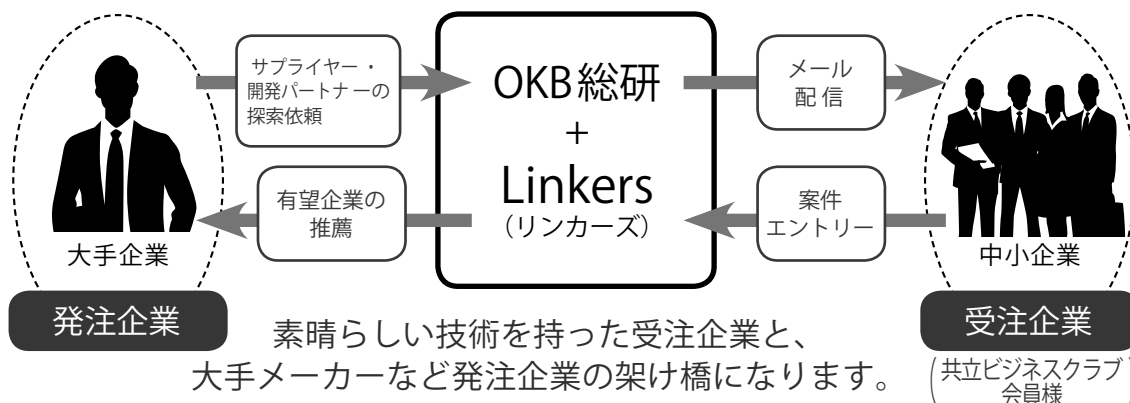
サプライヤー・開発パートナーの探索依頼

OKB総研
+
Linkers
（リンカーズ）

メール配信

有望企業の推薦

案件エントリー

大手企業

中小企業

発注企業

受注企業

素晴らしい技術を持った受注企業と、
大手メーカーなど発注企業の架け橋になります。

（共立ビジネスクラブ会員様）